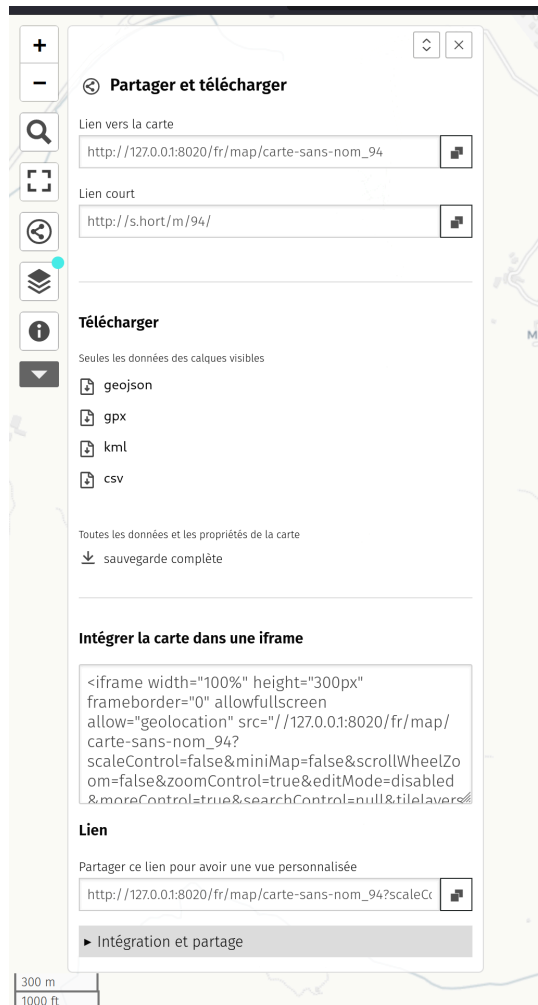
+
−

Partager et télécharger

Lien vers la carte

http://127.0.0.1:8020/fr/map/carte-sans-nom_94

Lien court

http://s.hort/m/94/

Télécharger

Seules les données des calques visibles

geojson

gpx

kml

csv

Toutes les données et les propriétés de la carte

sauvegarde complète

Intégrer la carte dans une iframe

<iframe width="100%" height="300px" frameborder="0" allowfullscreen allow="geolocation" src="//127.0.0.1:8020/fr/map/carte-sans-nom_94?scaleControl=false&miniMap=false&scrollWheelZoom=false&zoomControl=true&editMode=disabled&moreControl=true&searchControl=null&tilelayers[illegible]

Lien

Partager ce lien pour avoir une vue personnalisée

http://127.0.0.1:8020/fr/map/carte-sans-nom_94?scaleC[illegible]

▸ Intégration et partage

300 m
1000 ft